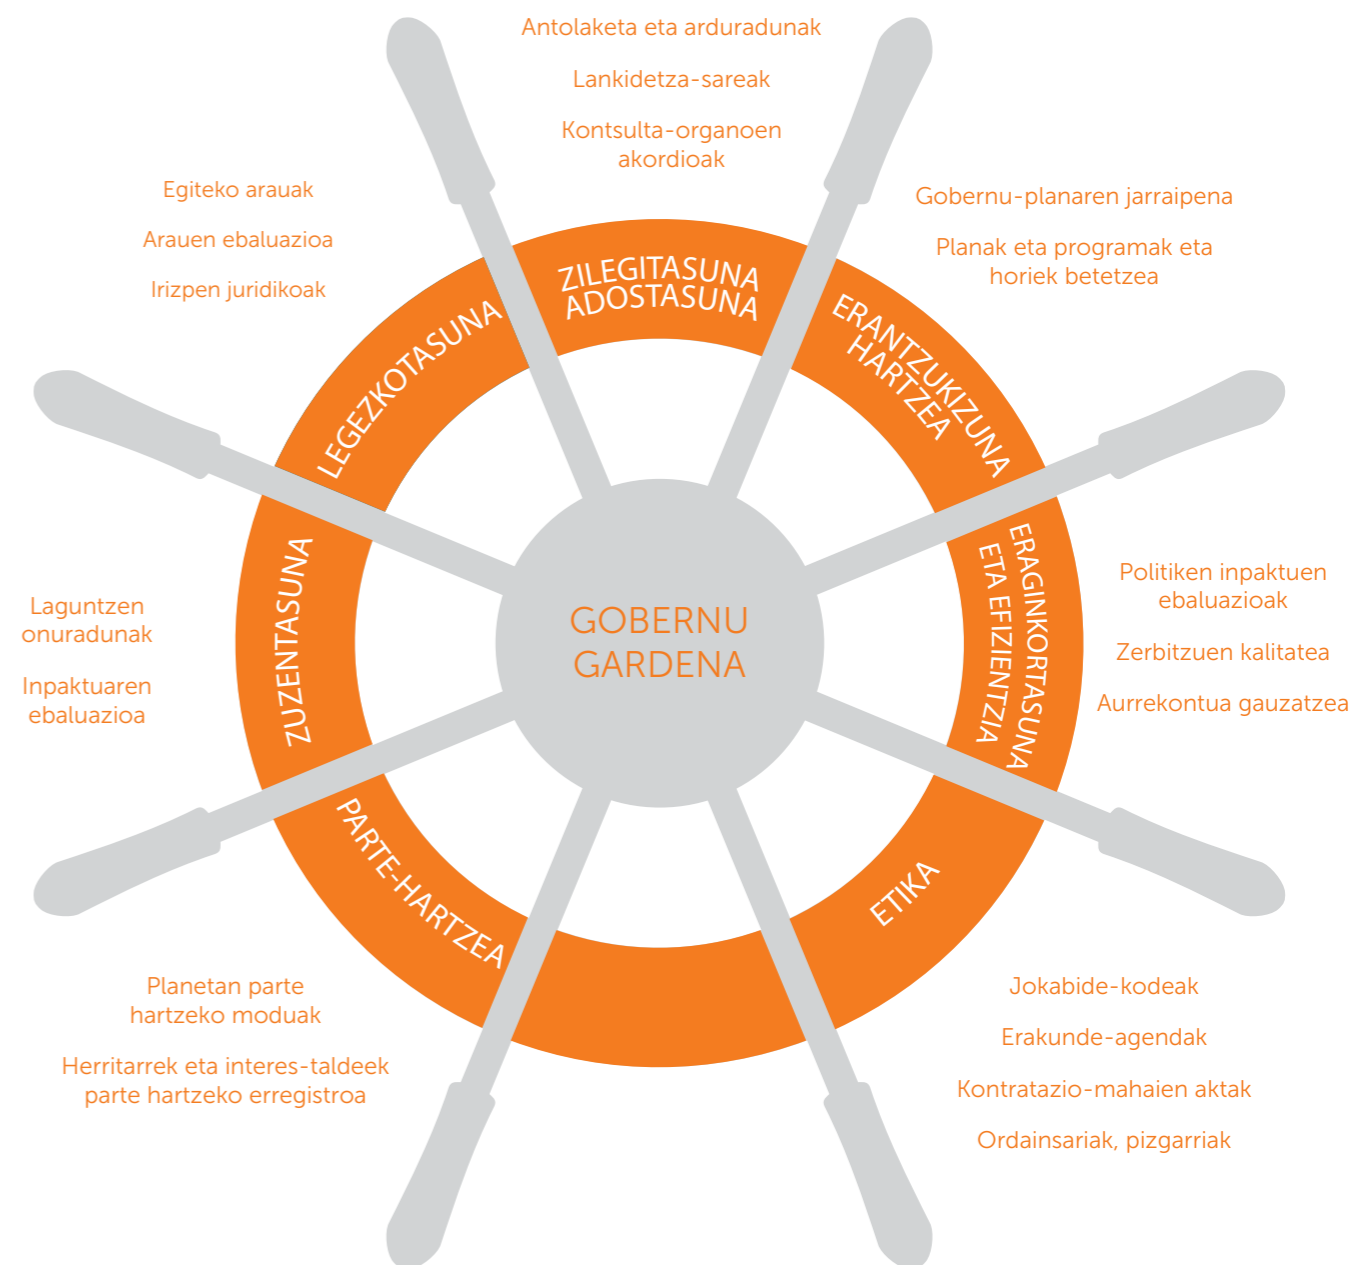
Antolaketa eta arduradunak

Lankidetza-sareak

Kontsulta-organoen akordioak

Egiteko arauak

Arauen ebaluazioa

Irizpen juridikoak

Gobernu-planaren jarraipena

Planak eta programak eta horiek betetzea

ZILEGITASUNA ADOSTASUNA

LEGEZKOTASUNA

ERANTZUKIZUNA HARTZEA

ZUZENTASUNA

GOBERNU GARDENA

ERAGINKORTASUNA ETA EFIZIENTZIA

PARTE-HARTZEA

ETIKA

Laguntzen onuradunak

Inpaktuaren ebaluazioa

Politiken inpaktuen ebaluazioak

Zerbitzuen kalitatea

Aurrekontua gauzatzea

Planetan parte hartzeko moduak

Herritarrek eta interes-taldeek parte hartzeko erregistroa

Jokabide-kodeak

Erakunde-agendak

Kontratazio-mahaien aktak

Ordainsariak, pizgarriak